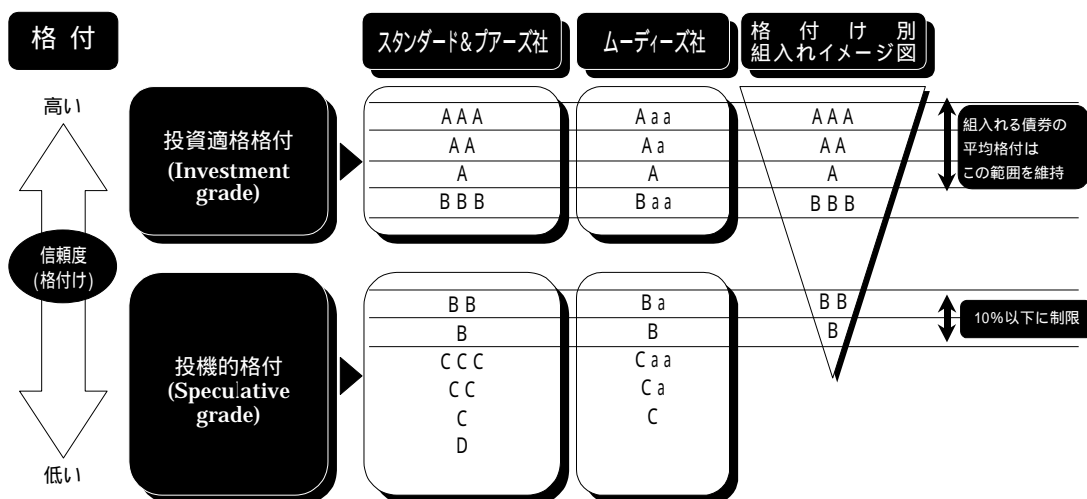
格付

スタンダード&プアーズ社

ムーディーズ社

格付け別組入れイメージ図

高い

信頼度(格付け)

低い

投資適格格付
(Investment grade)

| スタンダード&プアーズ社 | ムーディーズ社 | 格付け別組入れイメージ図 |
|---|---|---|
| AAA | Aaa | AAA |
| AA | Aa | AA |
| A | A | A |
| BBB | Baa | BBB |

組入れる債券の平均格付はこの範囲を維持

投機的格付
(Speculative grade)

| スタンダード&プアーズ社 | ムーディーズ社 | 格付け別組入れイメージ図 |
|---|---|---|
| BB | Ba | BB |
| B | B | B |
| CCC | Caa | |
| CC | Ca | |
| C | C | |
| D | | |

10%以下に制限